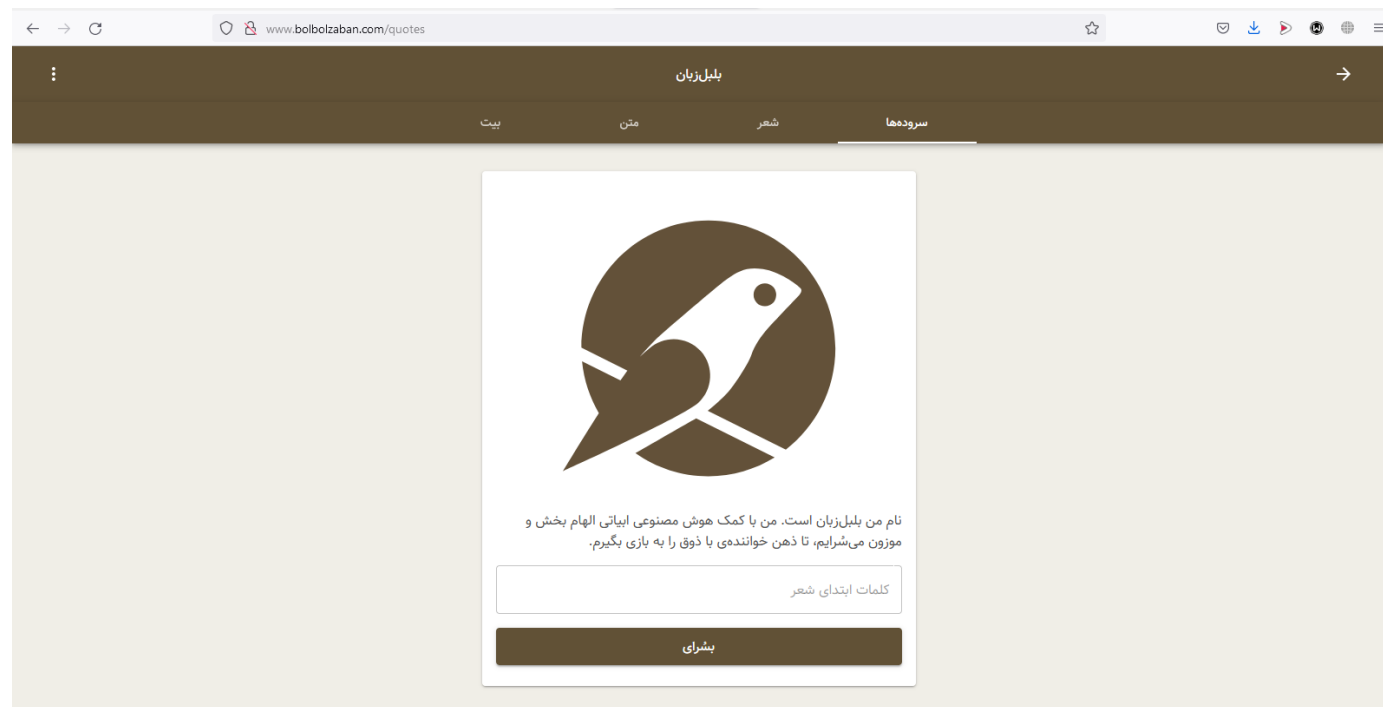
www.bolbolzaban.com/quotes

بلبل‌زبان

سروده‌ها شعر متن بیت

نام من بلبل‌زبان است. من با کمک هوش مصنوعی ابیاتی الهام بخش و موزون می‌سرایم، تا ذهن خواننده‌ی با ذوق را به بازی بگیرم.

کلمات ابتدای شعر

بسرای